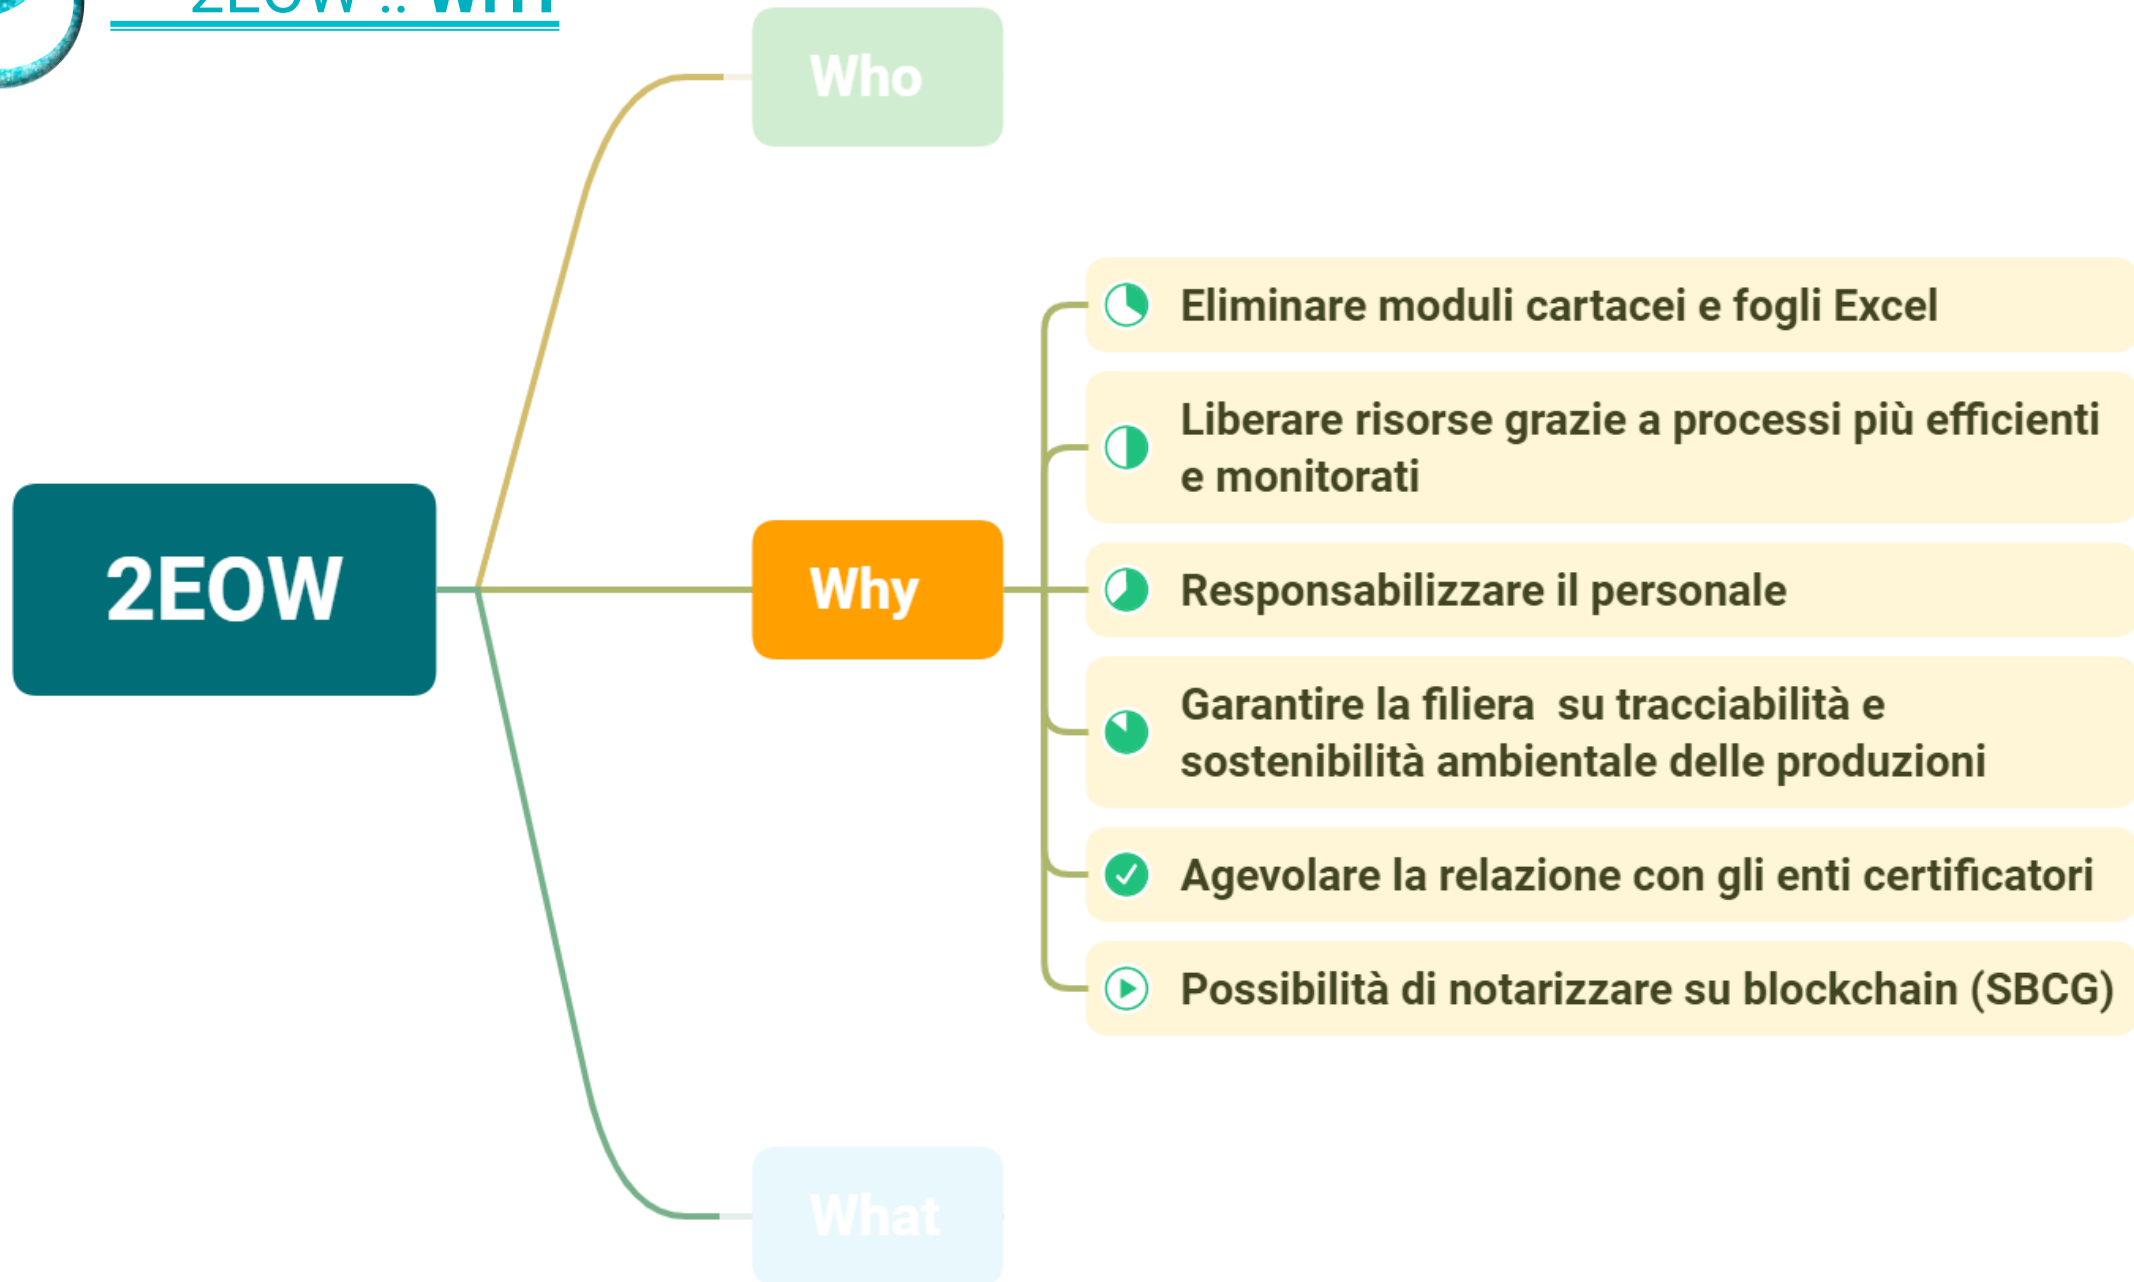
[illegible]

Who

2EOW

Why

What

Eliminare moduli cartacei e fogli Excel

Liberare risorse grazie a processi più efficienti e monitorati

Responsabilizzare il personale

Garantire la filiera su tracciabilità e sostenibilità ambientale delle produzioni

Agevolare la relazione con gli enti certificatori

Possibilità di notarizzare su blockchain (SBCG)